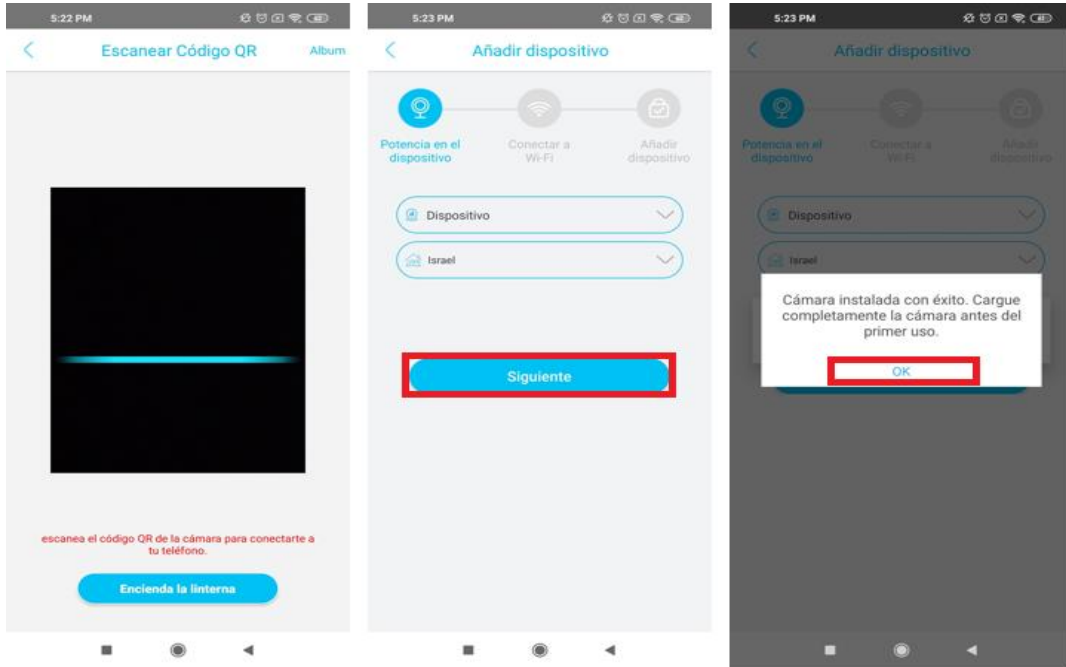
5:22 PM

Escanear Código QR

Album

escanea el código QR de la cámara para conectarte a tu teléfono.

Encienda la linterna

5:23 PM

Añadir dispositivo

Potencia en el dispositivo

Conectar a Wi-Fi

Añadir dispositivo

Dispositivo

Israel

Siguiente

5:23 PM

Añadir dispositivo

Potencia en el dispositivo

Conectar a Wi-Fi

Añadir dispositivo

Dispositivo

Israel

Cámara instalada con éxito. Cargue completamente la cámara antes del primer uso.

OK